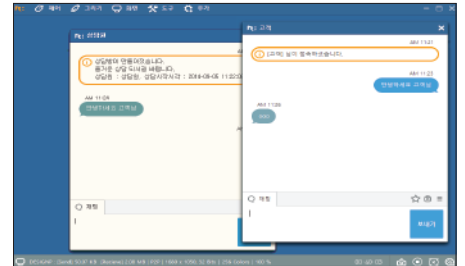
헬퍼 그리기 채팅 도구 종료

상담원

상담원이 연결되었습니다.
즐거운 상담 되시길 바랍니다.
상담원 : 상담원, 상담시작시간 : 2018-08-05 11:20:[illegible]

AM 11:28
안녕하세요 고객님

채팅

고객

AM 11:21
(고객) 님이 접속하였습니다.

AM 11:23
안녕하세요 고객님

AM 11:26
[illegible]

채팅

보내기

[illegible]